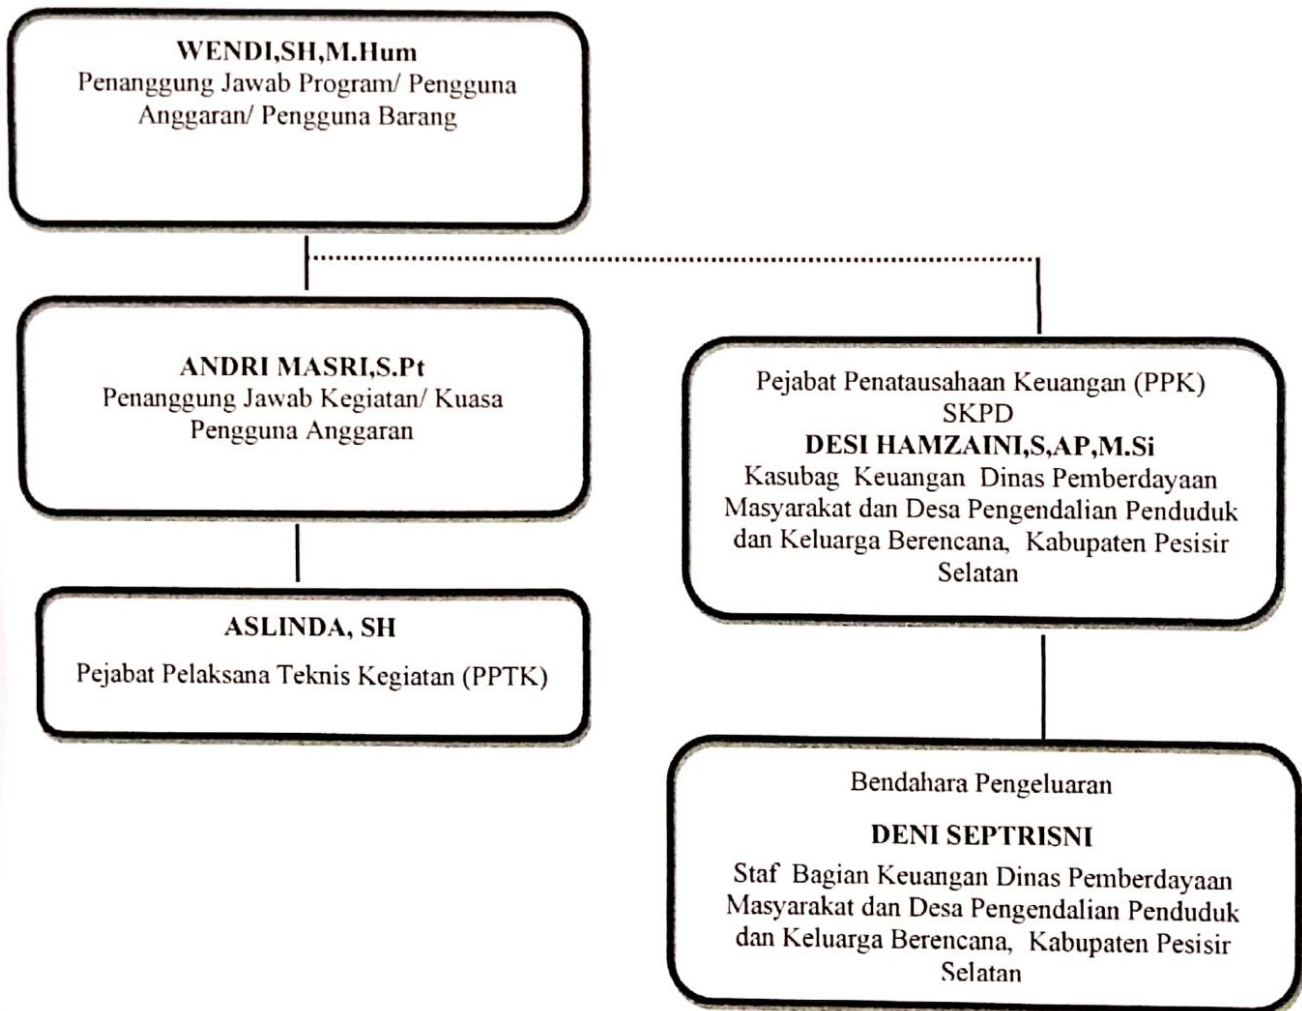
WENDI,SH,M.Hum
Penanggung Jawab Program/ Pengguna Anggaran/ Pengguna Barang

ANDRI MASRI,S.Pt
Penanggung Jawab Kegiatan/ Kuasa Pengguna Anggaran

ASLINDA, SH
Pejabat Pelaksana Teknis Kegiatan (PPTK)

Pejabat Penatausahaan Keuangan (PPK) SKPD
DESI HAMZAINI,S,AP,M.Si
Kasubag Keuangan Dinas Pemberdayaan Masyarakat dan Desa Pengendalian Penduduk dan Keluarga Berencana, Kabupaten Pesisir Selatan

Bendahara Pengeluaran
DENI SEPTRISNI
Staf Bagian Keuangan Dinas Pemberdayaan Masyarakat dan Desa Pengendalian Penduduk dan Keluarga Berencana, Kabupaten Pesisir Selatan